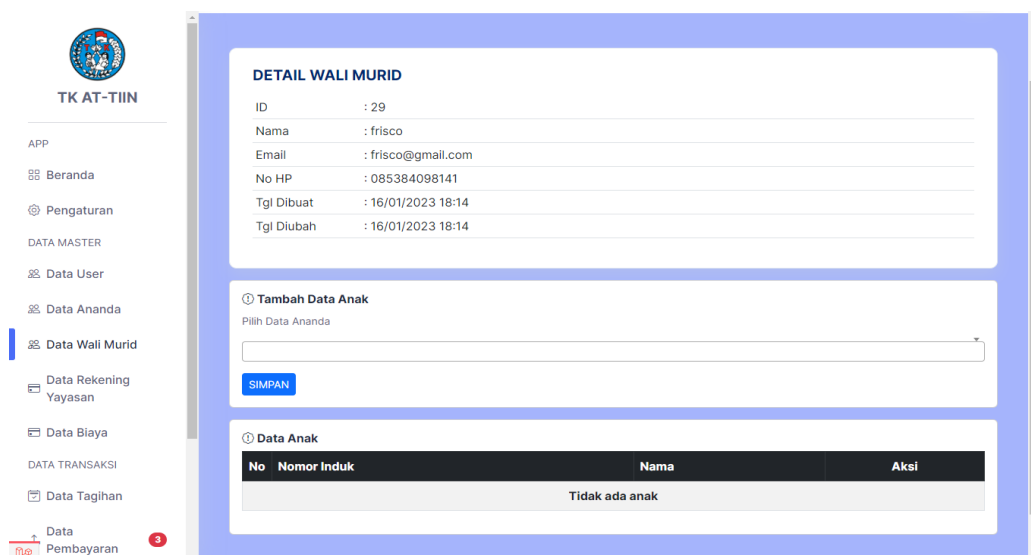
TK AT-TIIN

APP

Beranda

Pengaturan

DATA MASTER

Data User

Data Ananda

Data Wali Murid

Data Rekening Yayasan

Data Biaya

DATA TRANSAKSI

Data Tagihan

Data Pembayaran 3

DETAIL WALI MURID

| ID | : 29 |
|---|---|
| Nama | : frisco |
| Email | : frisco@gmail.com |
| No HP | : 085384098141 |
| Tgl Dibuat | : 16/01/2023 18:14 |
| Tgl Diubah | : 16/01/2023 18:14 |

ⓘ Tambah Data Anak

Pilih Data Ananda

SIMPAN

ⓘ Data Anak

| No | Nomor Induk | Nama | Aksi |
|---|---|---|---|
| Tidak ada anak | | | |